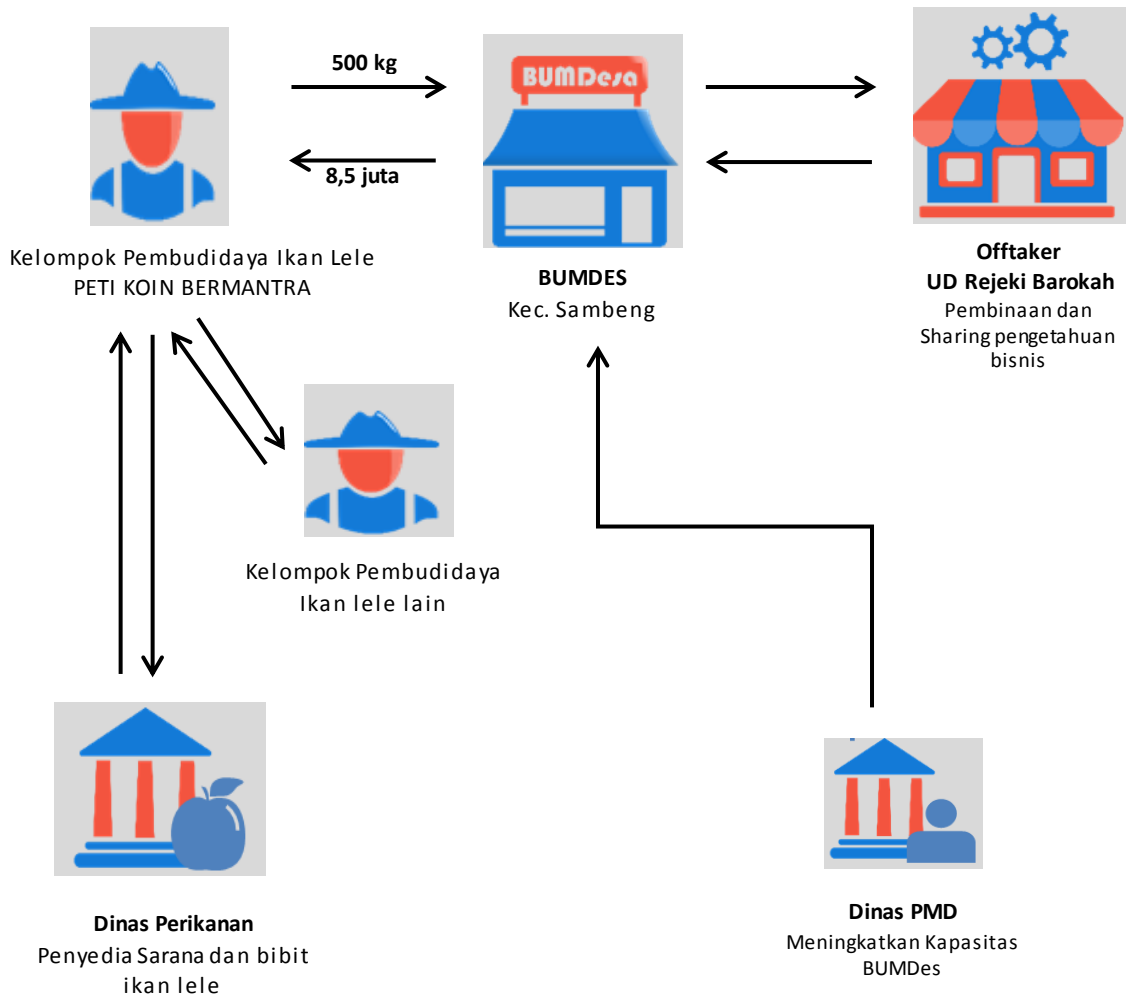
500 kg

8,5 juta

BUMDesa

Kelompok Pembudidaya Ikan Lele
PETI KOIN BERMANTRA

**BUMDES**
Kec. Sambeng

**Offtaker**
**UD Rejeki Barokah**
Pembinaan dan Sharing pengetahuan bisnis

Kelompok Pembudidaya Ikan lele lain

**Dinas Perikanan**
Penyedia Sarana dan bibit ikan lele

**Dinas PMD**
Meningkatkan Kapasitas BUMDes